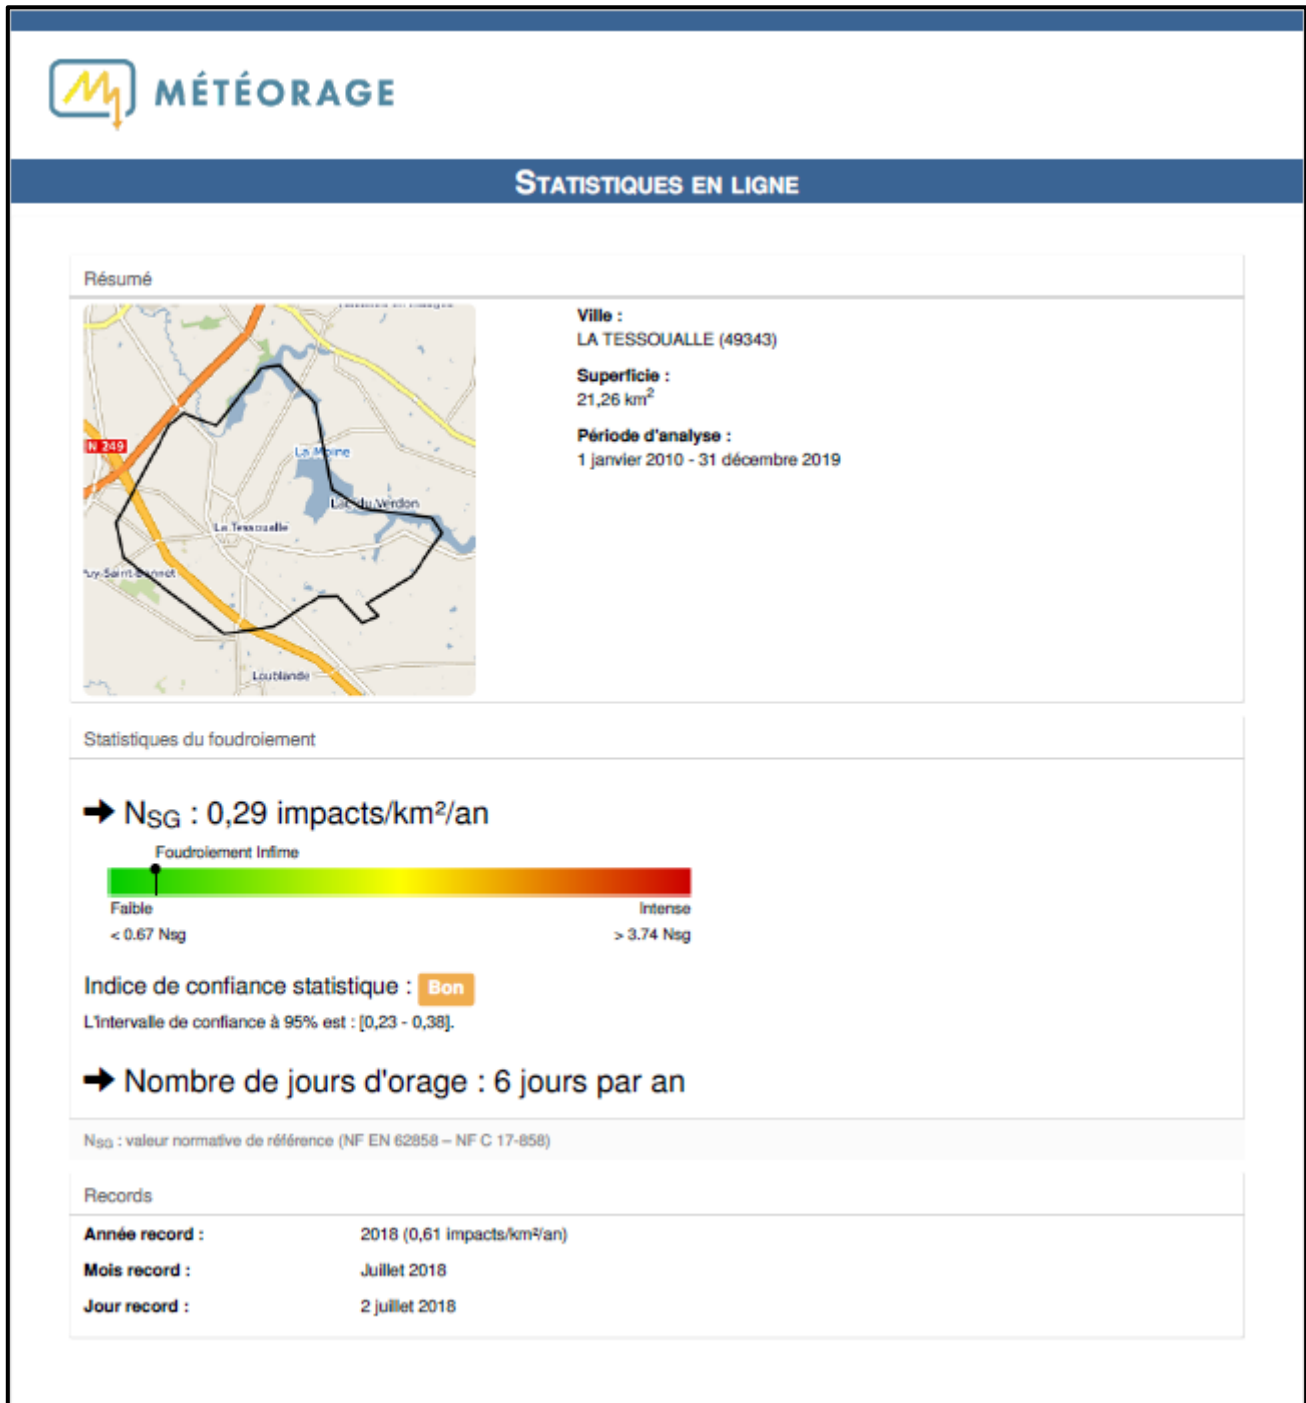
MÉTÉORAGE

STATISTIQUES EN LIGNE

Résumé

N 249
La Moine
Lac du Verdon
La Tessoualle
Puy-Saint-Bonnet
Loublande

Ville :
LA TESSOUALLE (49343)

Superficie :
21,26 km$^2$

Période d'analyse :
1 janvier 2010 - 31 décembre 2019

Statistiques du foudroiement

➜ $N_{SG}$ : 0,29 impacts/km²/an

Foudroiement Infime

Faible
< 0.67 Nsg

Intense
> 3.74 Nsg

Indice de confiance statistique : Bon

L'intervalle de confiance à 95% est : [0,23 - 0,38].

➜ Nombre de jours d'orage : 6 jours par an

$N_{SG}$ : valeur normative de référence (NF EN 62858 – NF C 17-858)

Records

| Année record : | 2018 (0,61 impacts/km²/an) |
|---|---|
| Mois record : | Juillet 2018 |
| Jour record : | 2 juillet 2018 |